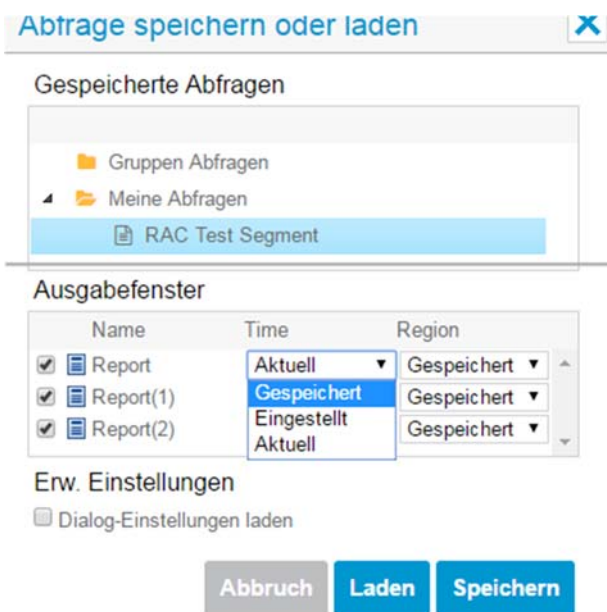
Abfrage speichern oder laden

Gespeicherte Abfragen

Gruppen Abfragen
Meine Abfragen
RAC Test Segment

Ausgabefenster

| | Name | Time | Region |
|---|---|---|---|
| ☑ | Report | Aktuell | Gespeichert |
| ☑ | Report(1) | | Gespeichert |
| ☑ | Report(2) | | Gespeichert |

Gespeichert
Eingestellt
Aktuell

Erw. Einstellungen

Dialog-Einstellungen laden

Abbruch Laden Speichern